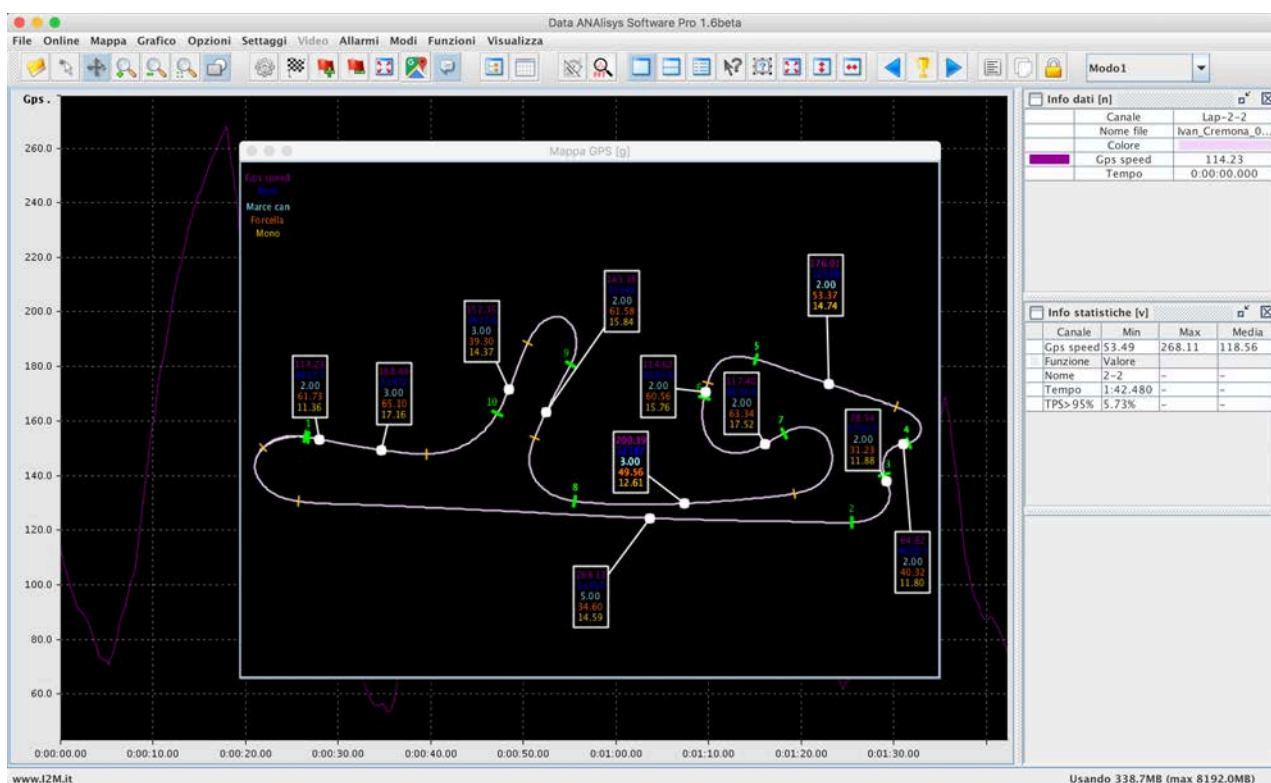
Data ANAlisys Software Pro 1.6beta

File Online Mappa Grafico Opzioni Settaggi Video Allarmi Modi Funzioni Visualizza

Modo1

Gps .

260.0
240.0
220.0
200.0
180.0
160.0
140.0
120.0
100.0
80.0
60.0

Mappa GPS [g]

Gps speed
Rpm
Marce can
Forcella
Mono

114.23
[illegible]
2.00
61.73
11.36

168.46
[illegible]
3.00
65.30
17.16

152.31
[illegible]
3.00
39.30
14.37

163.38
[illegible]
2.00
61.58
15.84

114.62
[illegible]
2.00
60.56
15.76

117.40
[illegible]
2.00
63.34
17.52

176.01
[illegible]
2.00
53.37
14.74

200.39
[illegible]
3.00
49.56
12.61

78.56
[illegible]
2.00
31.23
11.88

268.11
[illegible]
5.00
34.60
14.59

64.32
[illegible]
2.00
40.32
11.80

1
2
3
4
5
6
7
8
9
10

0:00:00.00 0:00:10.00 0:00:20.00 0:00:30.00 0:00:40.00 0:00:50.00 0:01:00.00 0:01:10.00 0:01:20.00 0:01:30.00

Info dati [n]

| | Canale | Lap-2-2 |
|---|---|---|
| | Nome file | Ivan_Cremona_0... |
| | Colore | |
| | Gps speed | 114.23 |
| | Tempo | 0:00:00.000 |

Info statistiche [v]

| Canale | Min | Max | Media |
|---|---|---|---|
| Gps speed | 53.49 | 268.11 | 118.56 |
| Funzione | Valore | | |
| Nome | 2-2 | - | - |
| Tempo | 1:42.480 | - | - |
| TPS>95% | 5.73% | - | - |

www.I2M.it

Usando 338.7MB (max 8192.0MB)